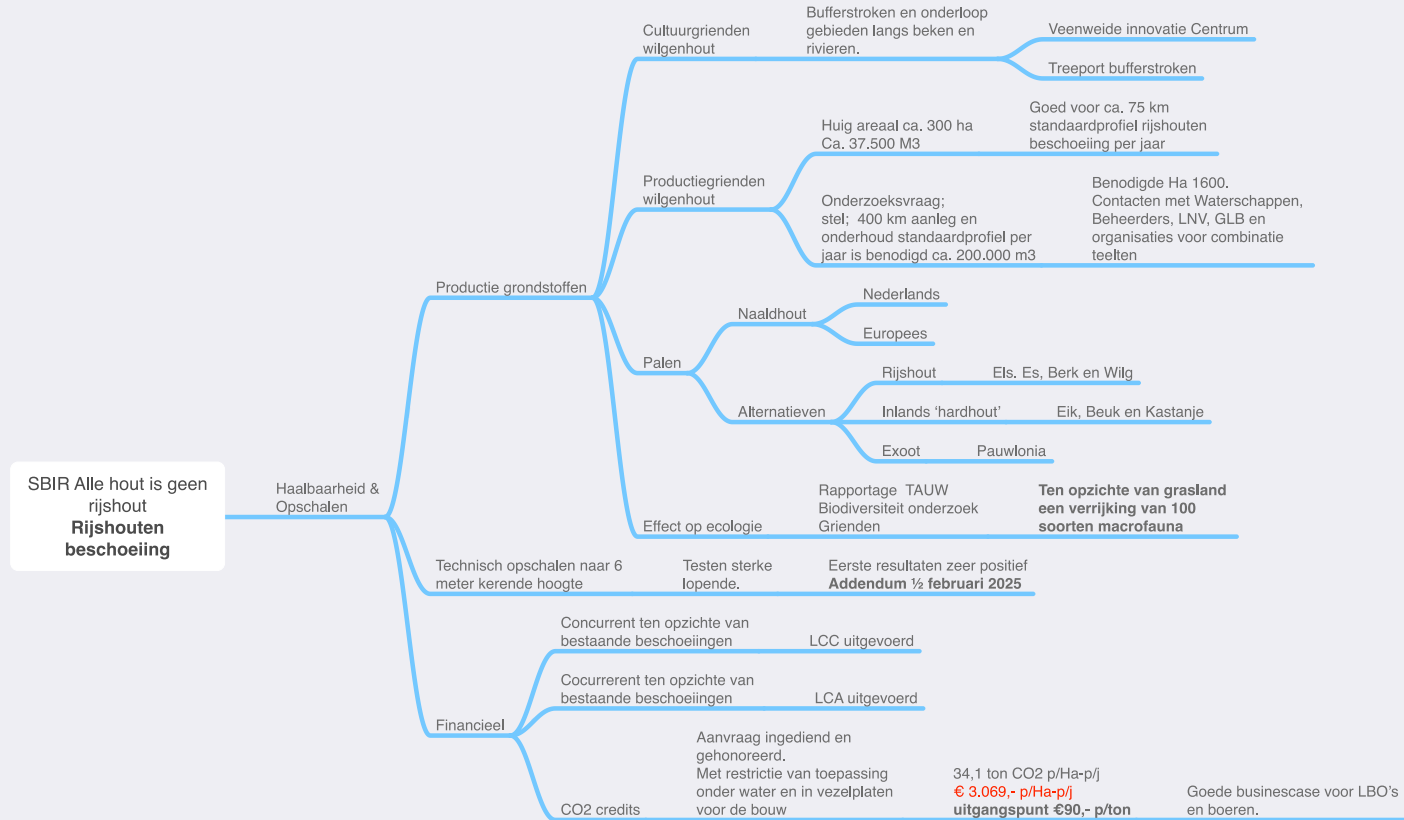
SBIR Alle hout is geen rijshout
**Rijshouten beschoeiing**

Haalbaarheid & Opschalen

Productie grondstoffen

Cultuurgrienden wilgenhout

Bufferstroken en onderloop gebieden langs beken en rivieren.

Veenweide innovatie Centrum

Treeport bufferstroken

Productiegrienden wilgenhout

Huig areaal ca. 300 ha Ca. 37.500 M3

Goed voor ca. 75 km standaardprofiel rijshouten beschoeiing per jaar

Onderzoeksvraag; stel; 400 km aanleg en onderhoud standaardprofiel per jaar is benodigd ca. 200.000 m3

Benodigde Ha 1600. Contacten met Waterschappen, Beheerders, LNV, GLB en organisaties voor combinatie teelten

Palen

Naaldhout

Nederlands

Europees

Alternatieven

Rijshout

Els. Es, Berk en Wilg

Inlands 'hardhout'

Eik, Beuk en Kastanje

Exoot

Pauwlonia

Effect op ecologie

Rapportage TAUW Biodiversiteit onderzoek Grienden

**Ten opzichte van grasland een verrijking van 100 soorten macrofauna**

Technisch opschalen naar 6 meter kerende hoogte

Testen sterke lopende.

Eerste resultaten zeer positief
**Addendum ½ februari 2025**

Financieel

Concurrent ten opzichte van bestaande beschoeiingen

LCC uitgevoerd

Cocurrerent ten opzichte van bestaande beschoeiingen

LCA uitgevoerd

CO2 credits

Aanvraag ingediend en gehonoreerd. Met restrictie van toepassing onder water en in vezelplaten voor de bouw

34,1 ton CO2 p/Ha-p/j
€ 3.069,- p/Ha-p/j
**uitgangspunt €90,- p/ton**

Goede businescase voor LBO's en boeren.